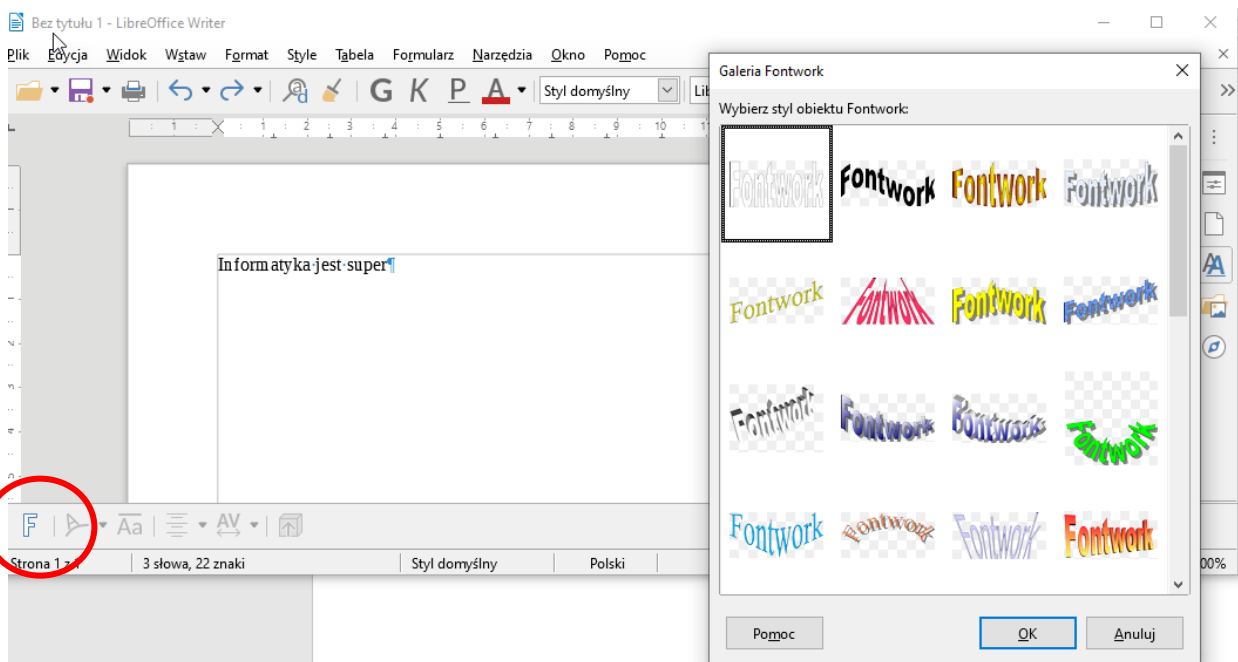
Bez tytułu 1 - LibreOffice Writer

Plik Edycja Widok Wstaw Format Style Tabela Formularz Narzędzia Okno Pomoc

G K P A Styl domyślny Lib

1 2 3 4 5 6 7 8 9 10 11

Informatyka·jest·super¶

Strona 1 z 1 | 3 słowa, 22 znaki | Styl domyślny | Polski | 00%

Galeria Fontwork

Wybierz styl obiektu Fontwork:

Fontwork Fontwork Fontwork Fontwork
Fontwork Fontwork Fontwork Fontwork
Fontwork Fontwork Fontwork Fontwork
Fontwork Fontwork Fontwork Fontwork

Pomoc OK Anuluj